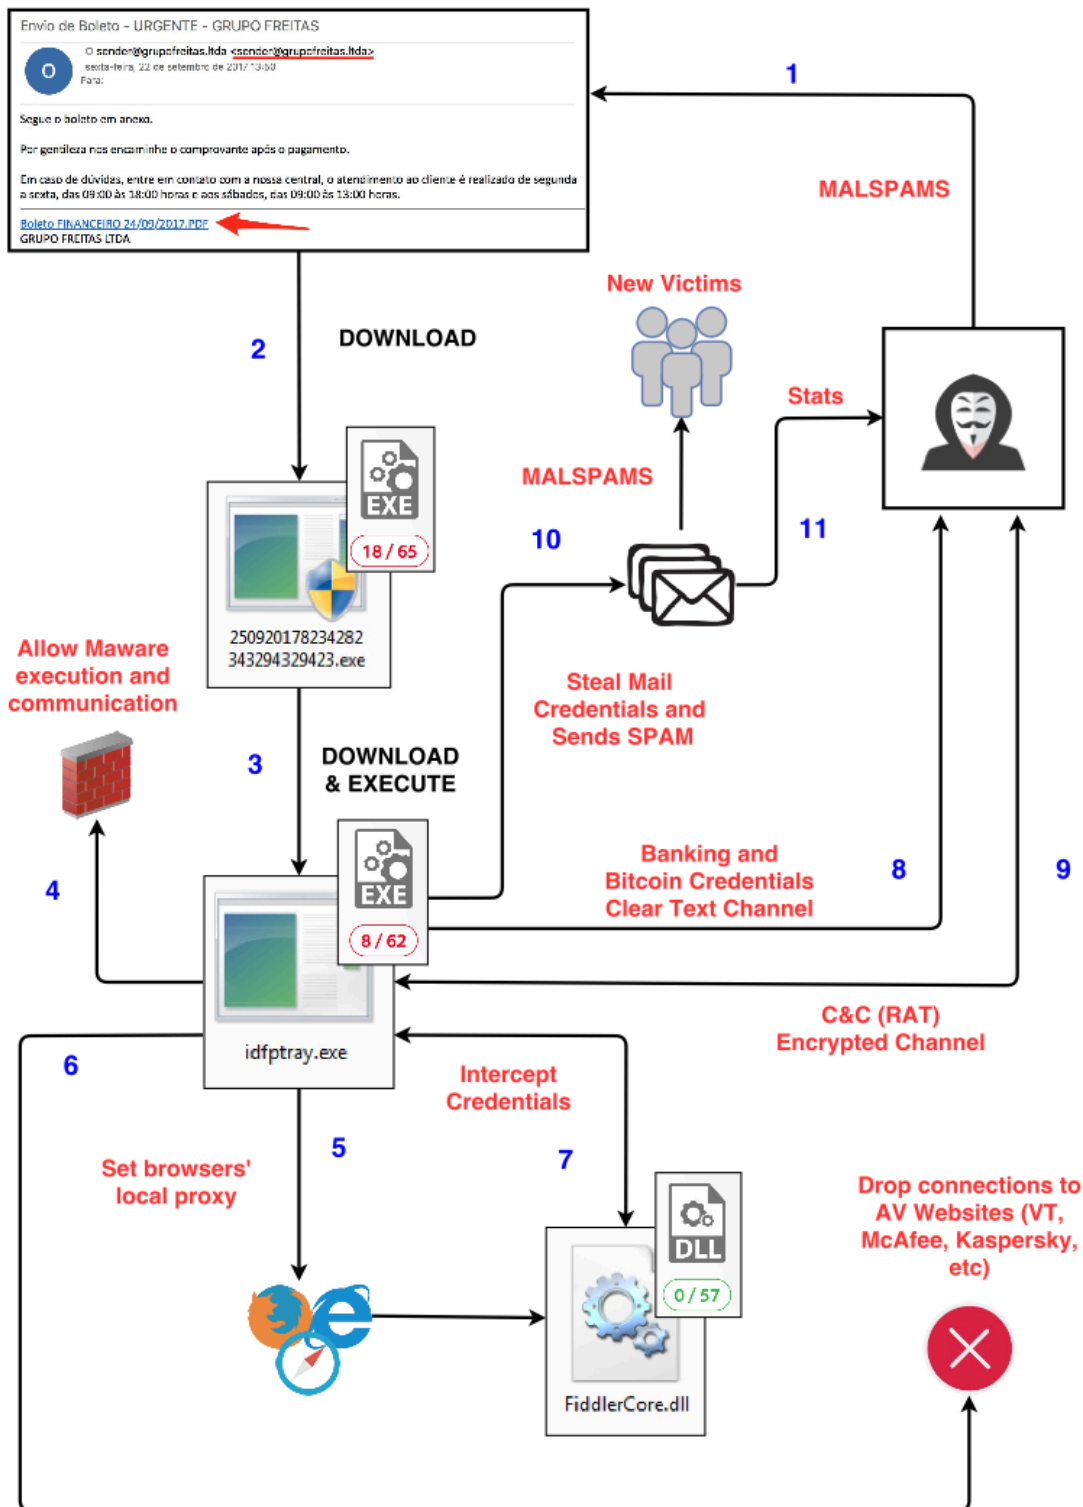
Envio de Boleto - URGENTE - GRUPO FREITAS

O sender@grupofreitas.ltda <sender@grupofreitas.ltda>
sexta-feira, 22 de setembro de 2017 13:50
Para:

Segue o boleto em anexo.

Por gentileza nos encaminhe o comprovante após o pagamento.

Em caso de dúvidas, entre em contato com a nossa central, o atendimento ao cliente é realizado de segunda a sexta, das 09:00 às 18:00 horas e aos sábados, das 09:00 às 13:00 horas.

Boleto FINANCEIRO 24/09/2017.PDF
GRUPO FREITAS LTDA

1

MALSPAMS

New Victims

Stats

2

DOWNLOAD

EXE

18 / 65

250920178234282343294329423.exe

MALSPAMS

10

11

Allow Maware execution and communication

3

DOWNLOAD & EXECUTE

Steal Mail Credentials and Sends SPAM

EXE

8 / 62

4

Banking and Bitcoin Credentials Clear Text Channel

8

9

C&C (RAT) Encrypted Channel

6

idfptray.exe

Intercept Credentials

5

Set browsers' local proxy

7

Drop connections to AV Websites (VT, McAfee, Kaspersky, etc)

DLL

0 / 57

FiddlerCore.dll